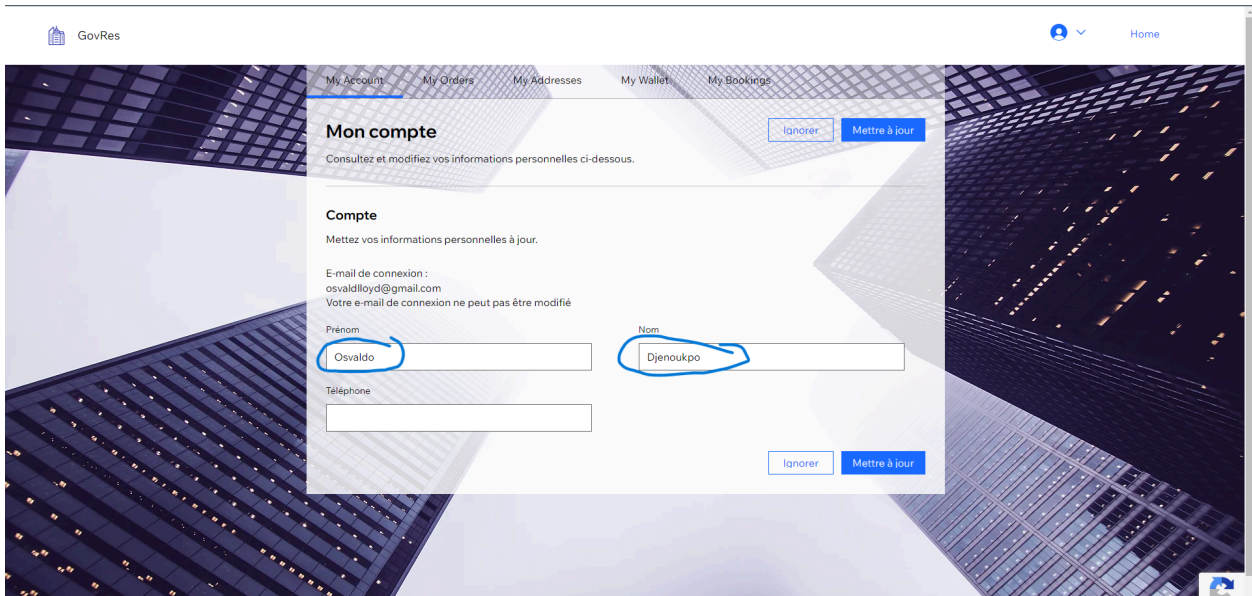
GovRes

Home

My Account My Orders My Addresses My Wallet My Bookings

Mon compte

Ignorer Mettre à jour

Consultez et modifiez vos informations personnelles ci-dessous.

Compte

Mettez vos informations personnelles à jour.

E-mail de connexion :
osvaldlloyd@gmail.com
Votre e-mail de connexion ne peut pas être modifié

Prénom
Osvaldo

Nom
Djenoukpo

Téléphone

Ignorer Mettre à jour